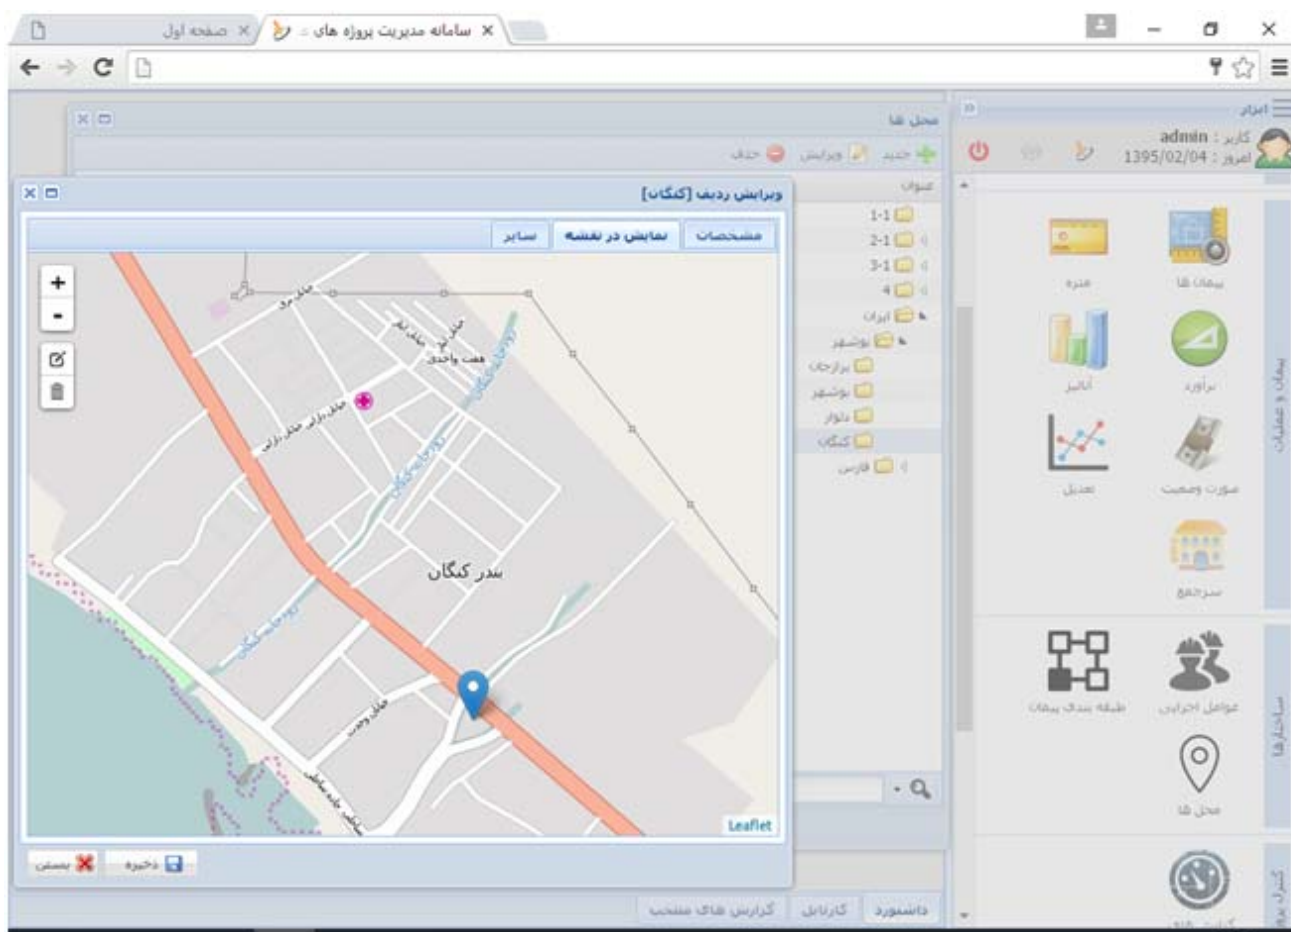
صفحه اول
سامانه مدیریت پروژه های ...

ابزار
کاربر : admin
امروز : 1395/02/04

پیمان ها
متره
برآورد
آنالیز
صورت وضعیت
تعدیل
سرجمع
پیمان و عملیات

عوامل اجرایی
طبقه بندی پیمان
محل ها
ساختارها
کنترل پروژه

محل ها
جدید ویرایش حذف
عنوان
1-1
2-1
3-1
4
ایران
بوشهر
برازجان
بوشهر
دلوار
کنگان
فارس

ویرایش ردیف [کنگان]
مشخصات
نمایش در نقشه
سایر

بندر کنگان
هفت واحدی
Leaflet

ذخیره
بستن

داشبورد
کارتابل
گزارش های منتخب